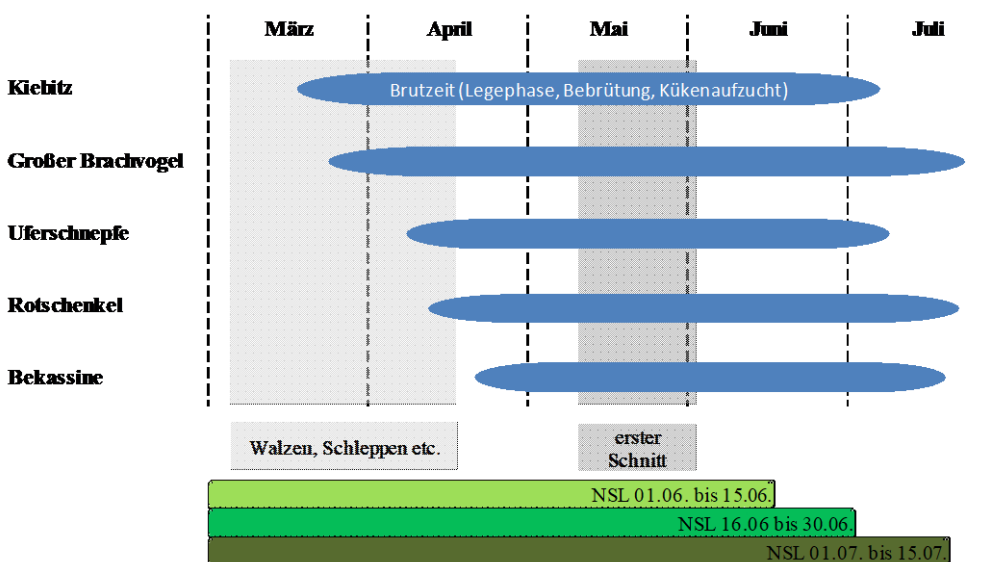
| | März | April | Mai | Juni | Juli |
|---|---|---|---|---|---|
| Kiebitz | | | | | |
| Großer Brachvogel | | | | | |
| Uferschnepfe | | | | | |
| Rotschenkel | | | | | |
| Bekassine | | | | | |

Brutzeit (Legephase, Bebrütung, Kükenaufzucht)

Walzen, Schleppen etc.

erster Schnitt

NSL 01.06. bis 15.06.

NSL 16.06 bis 30.06.

NSL 01.07. bis 15.07.